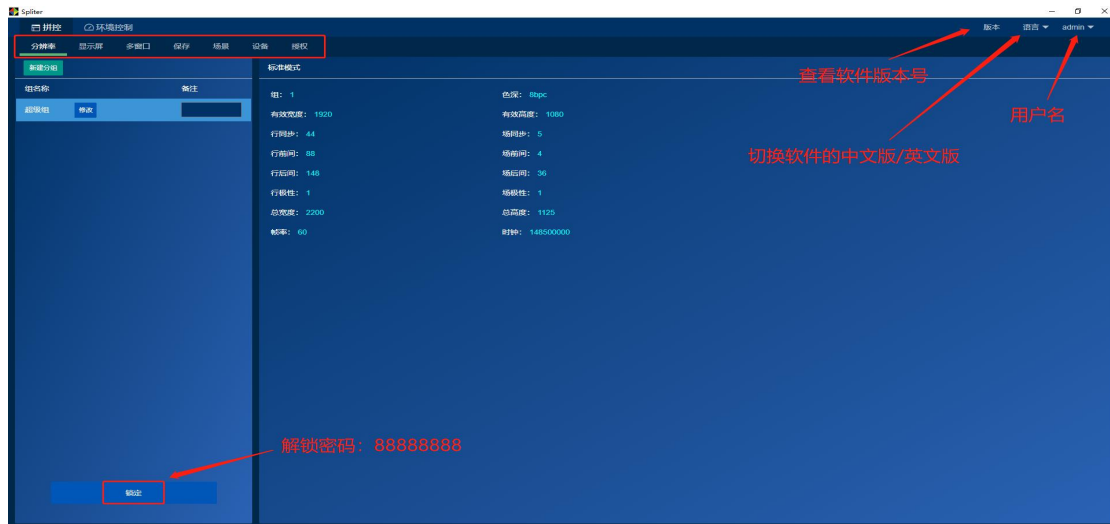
Spliter

拼控 环境控制

版本 语言 admin

分辨率 显示屏 多窗口 保存 场景 设备 授权

新建分组

组名称 备注

超级组 修改

标准模式

组：1
色深：8bpc
有效宽度：1920
有效高度：1080
行同步：44
场同步：5
行前间：88
场前间：4
行后间：148
场后间：36
行极性：1
场极性：1
总宽度：2200
总高度：1125
帧率：60
时钟：148500000

查看软件版本号

用户名

切换软件的中文版/英文版

解锁密码：88888888

确定